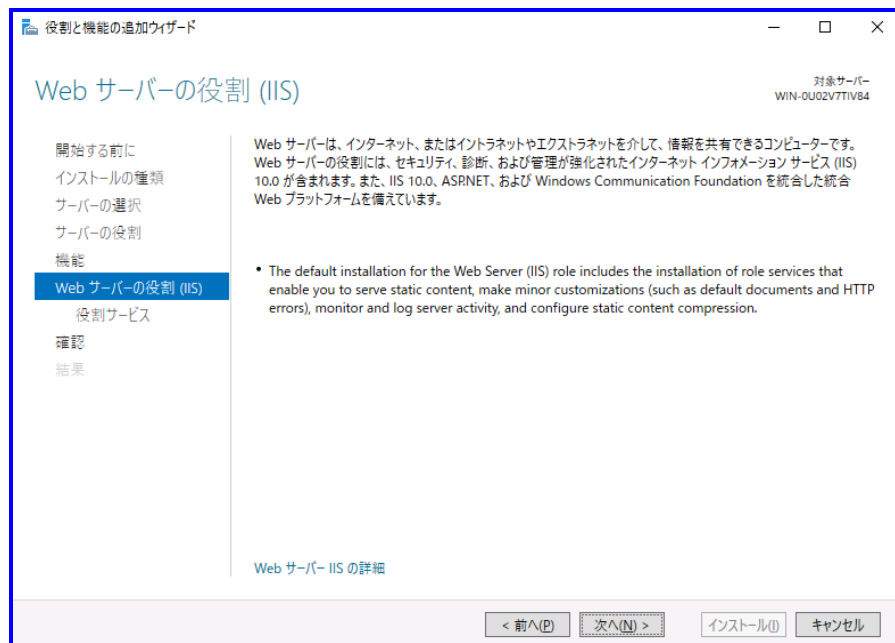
役割と機能の追加ウィザード

Web サーバーの役割 (IIS)

対象サーバー
WIN-0U02V7TIV84

開始する前に
インストールの種類
サーバーの選択
サーバーの役割
機能
Web サーバーの役割 (IIS)
役割サービス
確認
結果

Web サーバーは、インターネット、またはイントラネットやエクストラネットを介して、情報を共有できるコンピューターです。Web サーバーの役割には、セキュリティ、診断、および管理が強化されたインターネット インフォメーション サービス (IIS) 10.0 が含まれます。また、IIS 10.0、ASP.NET、および Windows Communication Foundation を統合した統合 Web プラットフォームを備えています。

• The default installation for the Web Server (IIS) role includes the installation of role services that enable you to serve static content, make minor customizations (such as default documents and HTTP errors), monitor and log server activity, and configure static content compression.

Web サーバー IIS の詳細

< 前へ(P)
次へ(N) >
インストール(I)
キャンセル